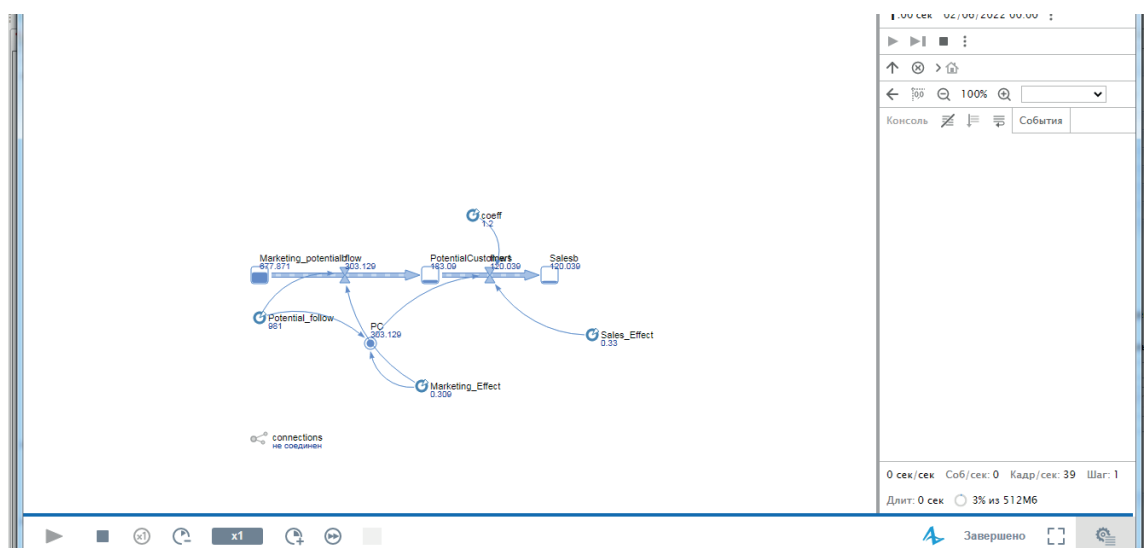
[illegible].00 сек 02/06/2022 00:00

100%

Консоль События

coeff
1.2

Marketing_potential
677.871

flow
303.129

PotentialCustomers
183.09

flow
120.039

Salesb
120.039

Potential_follow
981

PC
303.129

Sales_Effect
0.33

Marketing_Effect
0.309

connections
не соединен

0 сек/сек Соб/сек: 0 Кадр/сек: 39 Шаг: 1

Длит: 0 сек 3% из 512Мб

x1

Завершено